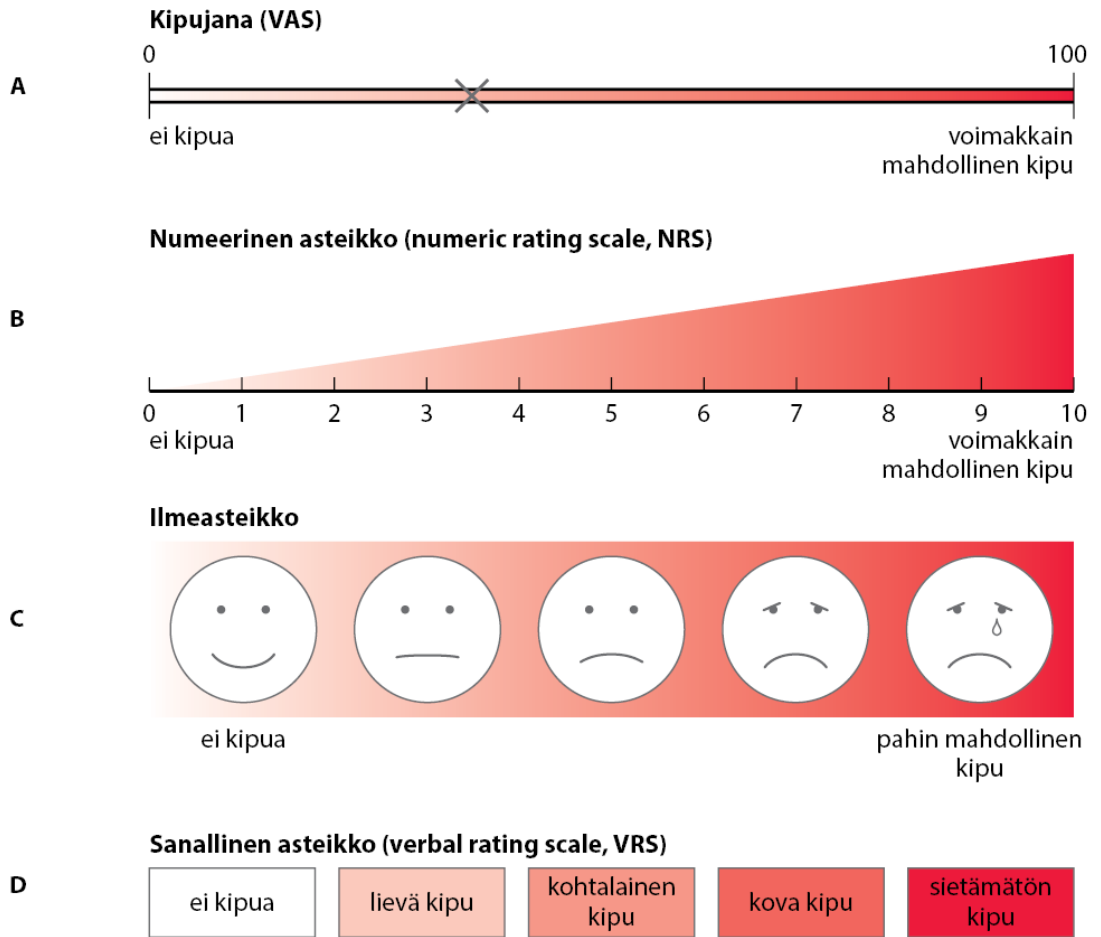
Kipujana (VAS)

A

0

100

ei kipua

voimakkain mahdollinen kipu

Numeerinen asteikko (numeric rating scale, NRS)

B

0 1 2 3 4 5 6 7 8 9 10

ei kipua

voimakkain mahdollinen kipu

Ilmeasteikko

C

ei kipua

pahin mahdollinen kipu

Sanallinen asteikko (verbal rating scale, VRS)

D

| ei kipua | lievä kipu | kohtalainen kipu | kova kipu | sietämätön kipu |
|---|---|---|---|---|